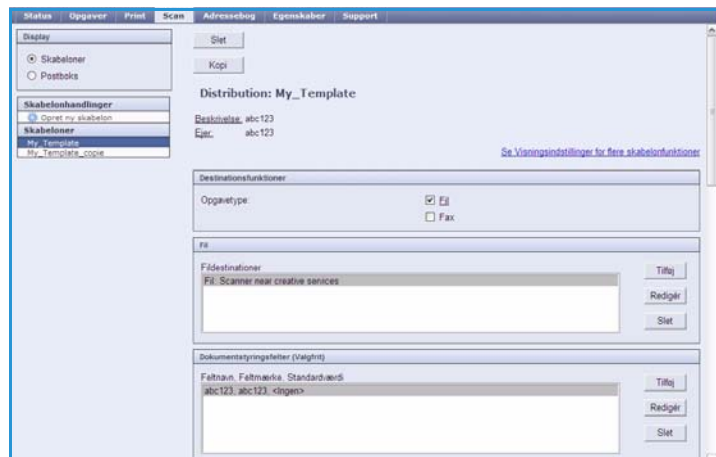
Status Opgaver Print Scan Adressebog Egenskaber Support

Display

Skabeloner

Postboks

Skabelonhandlinger

Opret ny skabelon

Skabeloner

My_Template

My_Template_copie

Slet

Kopi

Distribution: My_Template

Beskrivelse: abc123

Ejer: abc123

Se Visningsindstillinger for flere skabelonfunktioner

Destinationsfunktioner

Opgavetype:

Fil

Fax

Fil

Fildestinationer

Fil: Scanner near creative services

Tilføj

Redigér

Slet

Dokumentstyringsfelter (Valgfrit)

Feltnavn, Feltmærke, Standardværdi

abc123, abc123, <Ingen>

Tilføj

Redigér

Slet